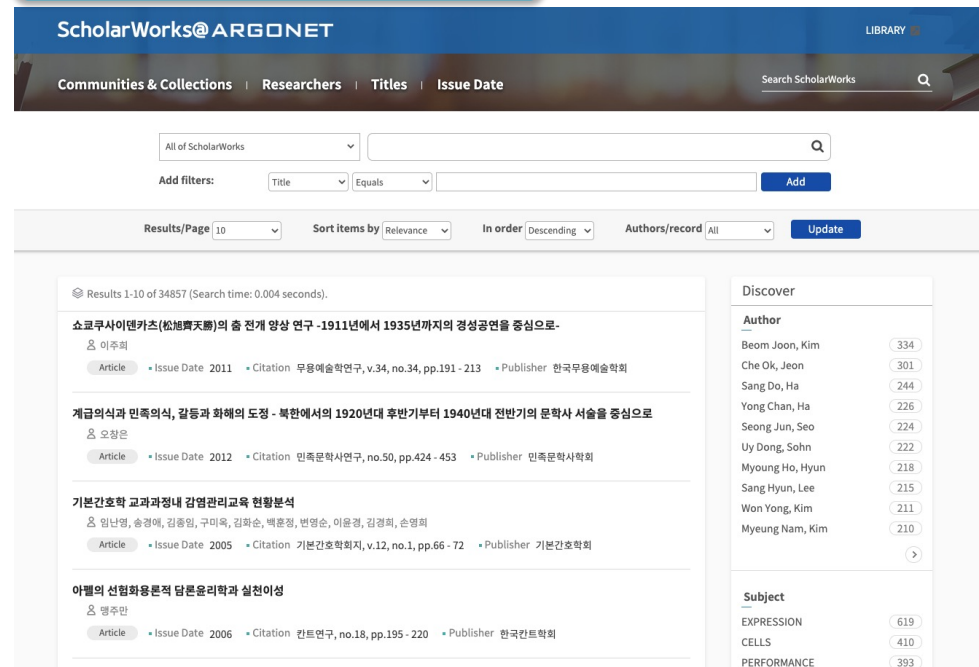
ScholarWorks@ARGONET

LIBRARY

Communities & Collections | Researchers | Titles | Issue Date

Search ScholarWorks

All of ScholarWorks

Add filters: Title Equals Add

Results/Page 10 Sort items by Relevance In order Descending Authors/record All Update

Results 1-10 of 34857 (Search time: 0.004 seconds).

쇼쿄쿠사이텐카츠(松旭齊天勝)의 춤 전개 양상 연구 -1911년에서 1935년까지의 경성공연을 중심으로-
이주희
Article • Issue Date 2011 • Citation 무용예술학연구, v.34, no.34, pp.191 - 213 • Publisher 한국무용예술학회

계급의식과 민족의식, 갈등과 화해의 도정 - 북한에서의 1920년대 후반기부터 1940년대 전반기의 문학사 서술을 중심으로
오창은
Article • Issue Date 2012 • Citation 민족문학사연구, no.50, pp.424 - 453 • Publisher 민족문학사학회

기본간호학 교과과정내 감염관리교육 현황분석
임난영, 송경애, 김종임, 구미옥, 김화순, 백훈정, 변영순, 이윤경, 김경희, 손영희
Article • Issue Date 2005 • Citation 기본간호학회지, v.12, no.1, pp.66 - 72 • Publisher 기본간호학회

아펠의 선험화용론적 담론윤리학과 실천이성
맹주만
Article • Issue Date 2006 • Citation 칸트연구, no.18, pp.195 - 220 • Publisher 한국칸트학회

Discover

Author
Beom Joon, Kim 334
Che Ok, Jeon 301
Sang Do, Ha 244
Yong Chan, Ha 226
Seong Jun, Seo 224
Uy Dong, Sohn 222
Myoung Ho, Hyun 218
Sang Hyun, Lee 215
Won Yong, Kim 211
Myeung Nam, Kim 210

Subject
EXPRESSION 619
CELLS 410
PERFORMANCE 393